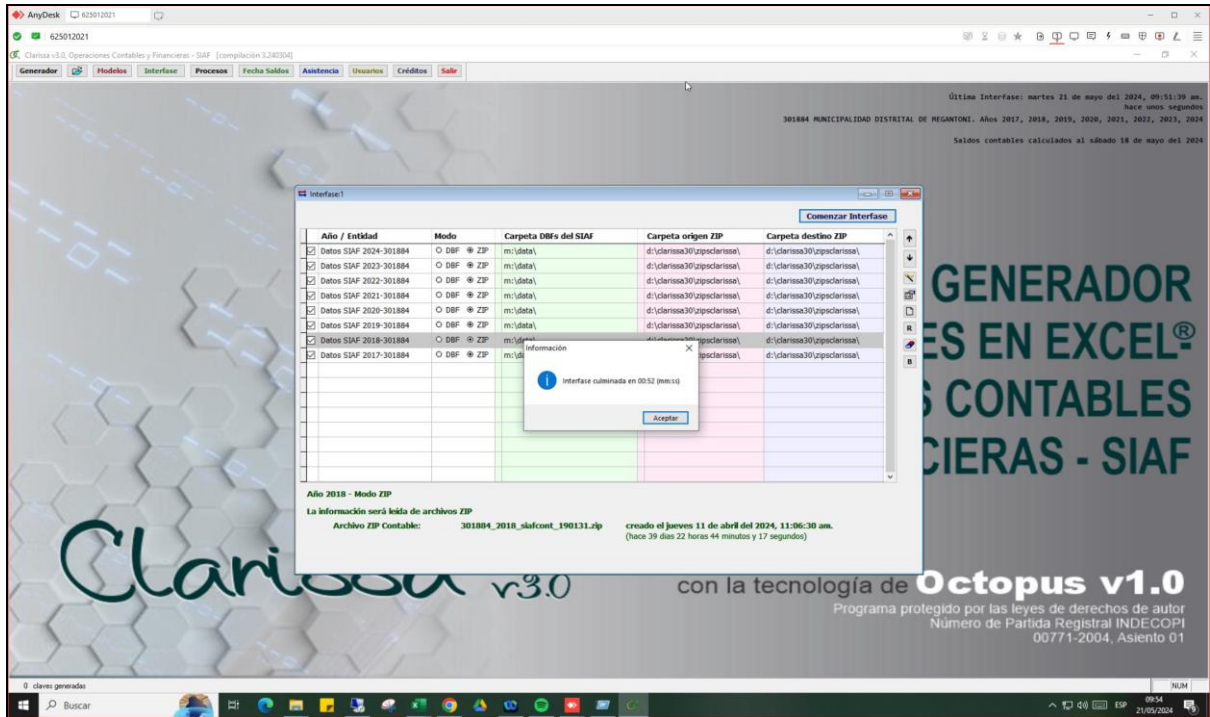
AnyDesk 625012021

625012021

Clarissa v3.0, Operaciones Contables y Financieras - SIAF [compilación 3.240304]

Generador | Modelos | Interfase | Procesos | Fecha Saldos | Asistencia | Usuarios | Créditos | Salir

Última Interfase: martes 21 de mayo del 2024, 09:51:39 am.
hace unos segundos
301884 MUNICIPALIDAD DISTRITAL DE MEGANTONI. Años 2017, 2018, 2019, 2020, 2021, 2022, 2023, 2024

Saldos contables calculados al sábado 18 de mayo del 2024

Interfase:1

Comenzar Interfase

| Año / Entidad | Modo | Carpeta DBFs del SIAF | Carpeta origen ZIP | Carpeta destino ZIP |
|---|---|---|---|---|
| Datos SIAF 2024-301884 | DBF ZIP | m:\data\ | d:\clarissa30\zipsclarissa\ | d:\clarissa30\zipsclarissa\ |
| Datos SIAF 2023-301884 | DBF ZIP | m:\data\ | d:\clarissa30\zipsclarissa\ | d:\clarissa30\zipsclarissa\ |
| Datos SIAF 2022-301884 | DBF ZIP | m:\data\ | d:\clarissa30\zipsclarissa\ | d:\clarissa30\zipsclarissa\ |
| Datos SIAF 2021-301884 | DBF ZIP | m:\data\ | d:\clarissa30\zipsclarissa\ | d:\clarissa30\zipsclarissa\ |
| Datos SIAF 2020-301884 | DBF ZIP | m:\data\ | d:\clarissa30\zipsclarissa\ | d:\clarissa30\zipsclarissa\ |
| Datos SIAF 2019-301884 | DBF ZIP | m:\data\ | d:\clarissa30\zipsclarissa\ | d:\clarissa30\zipsclarissa\ |
| Datos SIAF 2018-301884 | DBF ZIP | m:\data\ | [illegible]ipsclarissa\ | d:\clarissa30\zipsclarissa\ |
| Datos SIAF 2017-301884 | DBF ZIP | m:\da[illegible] | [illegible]ipsclarissa\ | d:\clarissa30\zipsclarissa\ |

Información

Interfase culminada en 00:52 (mm:ss)

Aceptar

Año 2018 - Modo ZIP

La información será leída de archivos ZIP

Archivo ZIP Contable: 301884_2018_siafcont_190131.zip creado el jueves 11 de abril del 2024, 11:06:30 am.
(hace 39 días 22 horas 44 minutos y 17 segundos)

GENERADOR
ES EN EXCEL®
S CONTABLES
CIERAS - SIAF

Clarissa v3.0

con la tecnología de Octopus v1.0
Programa protegido por las leyes de derechos de autor
Número de Partida Registral INDECOPI
00771-2004, Asiento 01

0 claves generadas

NUM

Buscar

ESP
09:54
21/05/2024